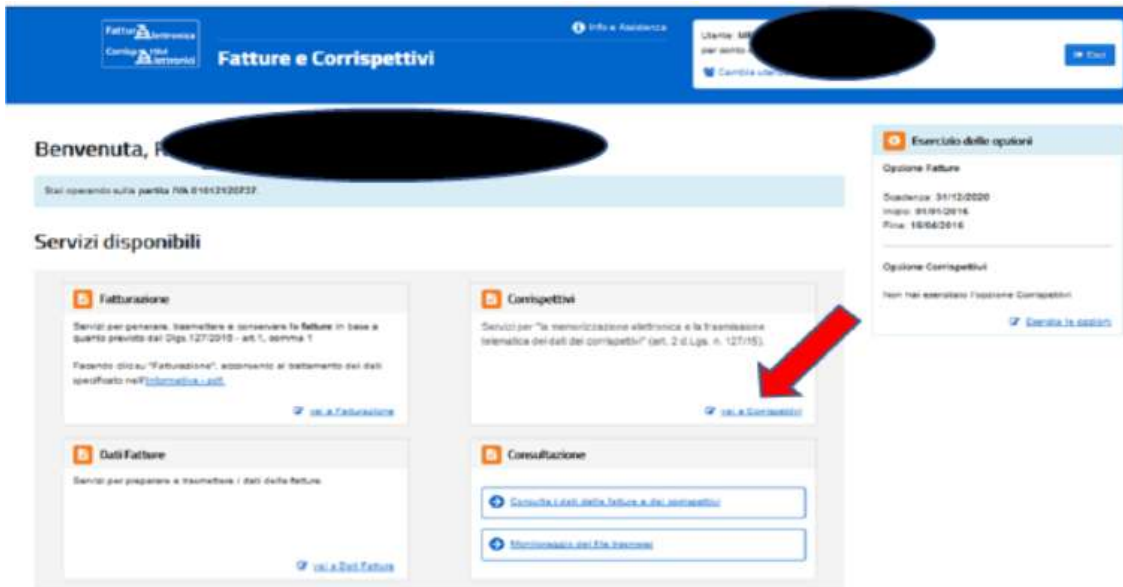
Fattura Elettronica
Corrispettivi telematici

Fatture e Corrispettivi

Info e Assistenza

Utente: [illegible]
per conto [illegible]
Cambia utenza

Esci

Benvenuta, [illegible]

Stai operando sulla partita IVA 01612120237

Servizi disponibili

Fatturazione
Servizi per generare, trasmettere e conservare le fatture in base a quanto previsto dal Dlgs.127/2015 - art.1, comma 1

Facendo clic su "Fatturazione", acconsenti al trattamento dei dati specificato nell'informativa - pdf.

vai a Fatturazione

Corrispettivi
Servizi per "la memorizzazione elettronica e la trasmissione telematica dei dati dei corrispettivi" (art. 2 d.Lgs. n. 127/15).

vai a Corrispettivi

Dati Fatture
Servizi per preparare e trasmettere i dati delle fatture.

vai a Dati Fatture

Consultazione

Consulta i dati delle fatture e dei corrispettivi

Monitoraggio dei File trasmessi

Esercizio delle opzioni

Opzione Fatture

Scadenza: 31/12/2020
Inizio: 01/01/2016
Fine: 10/04/2016

Opzione Corrispettivi

Non hai esercitato l'opzione Corrispettivi

Esercita le opzioni